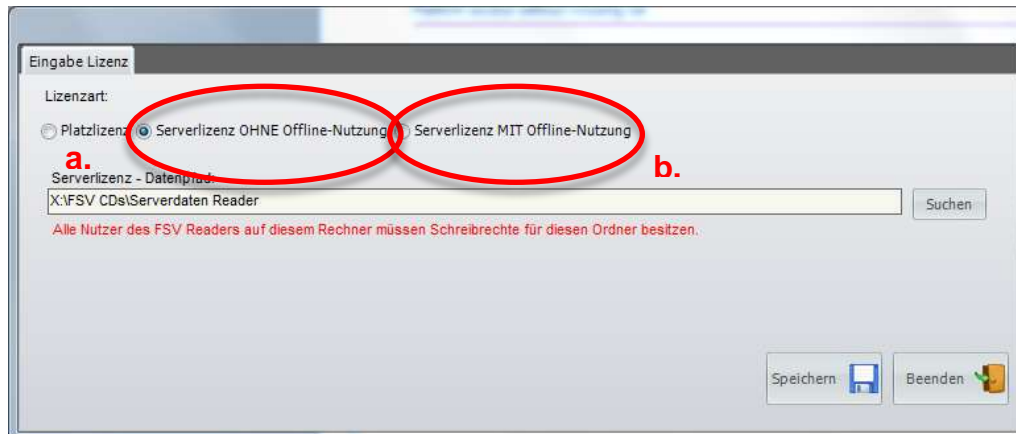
Eingabe Lizenz

Lizenzart:

Platzlizenz Serverlizenz OHNE Offline-Nutzung Serverlizenz MIT Offline-Nutzung

a.

b.

Serverlizenz - Datenpfad:

X:\FSV CDs\Serverdaten Reader

Suchen

Alle Nutzer des FSV Readers auf diesem Rechner müssen Schreibrechte für diesen Ordner besitzen.

Speichern

Beenden